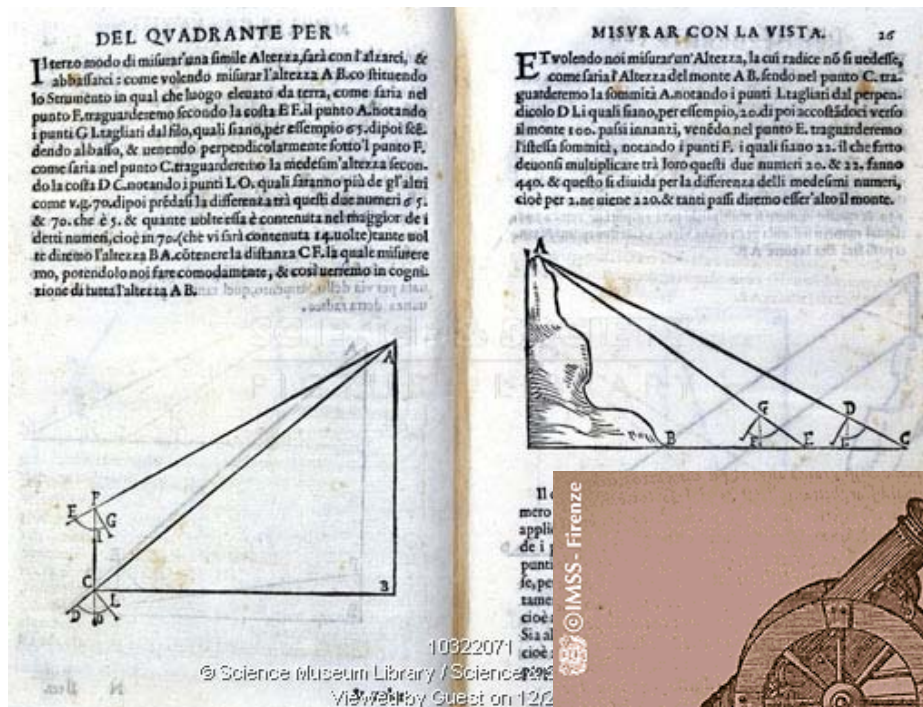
DEL QVADRANTE PER

Il terzo modo di misurar una simile Altezza, sarà con l'alzarsi, & abbassarsi: come volendo misurar l'altezza A B. co'l situendo lo Strumento in qual che luogo elevato da terra, come saria nel punto F. traguarderemo secondo la costa E F. il punto A. notando i punti G I. tagliati dal filo, quali siano, per essempio 65. dipoi scendendo abbasso, & tenendo perpendicolarmente sotto'l punto F. come saria nel punto C. traguarderemo la medesima altezza secondo la costa D C. notando i punti L O. quali saranno più de gl'altri come v.g. 70. dipoi prédasi la differenza trà questi due numeri 65. & 70. che è 5. & quante uolte essa è contenuta nel maggior de i detti numeri, cioè in 70. (che vi sarà contenuta 14. uolte) tante uolte diremo l'altezza B A. cótenere la distanza C F. la quale misureremo, potendolo noi fare comodamente, & così uerremo in cognizione di tutta l'altezza A B.

MISVRAR CON LA VISTA. 26

ET volendo noi misurar un'Altezza, la cui radice nó si uedesse, come saria l'Altezza del monte A B. sendo nel punto C. traguarderemo la sommità A. notando i punti I. tagliati dal perpendicolo D L. i quali siano, per essempio, 20. di poi accostádoci verso il monte 100. passi innanti, venédo nel punto E. traguarderemo l'istessa sommità, notando i punti F. i quali siano 22. il che fatto deuonsi multiplicare trà loro questi due numeri 20. & 22. fanno 440. & questo si diuida per la differenza delli medesimi numeri, cioè per 2. ne uiene 220. & tanti passi diremo esser'alto il monte.

A
F
E
G
I
C
L
D
O
B

A
G
D
B
E
F
L
C

Il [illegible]
mero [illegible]
applic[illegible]
de i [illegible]
punti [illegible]
so, pe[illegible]
tame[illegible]
cioè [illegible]
Sia al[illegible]
cioè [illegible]

©IMSS - Firenze

10322071
© Science Museum Library / Science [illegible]
Viewed by Guest on 12/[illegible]